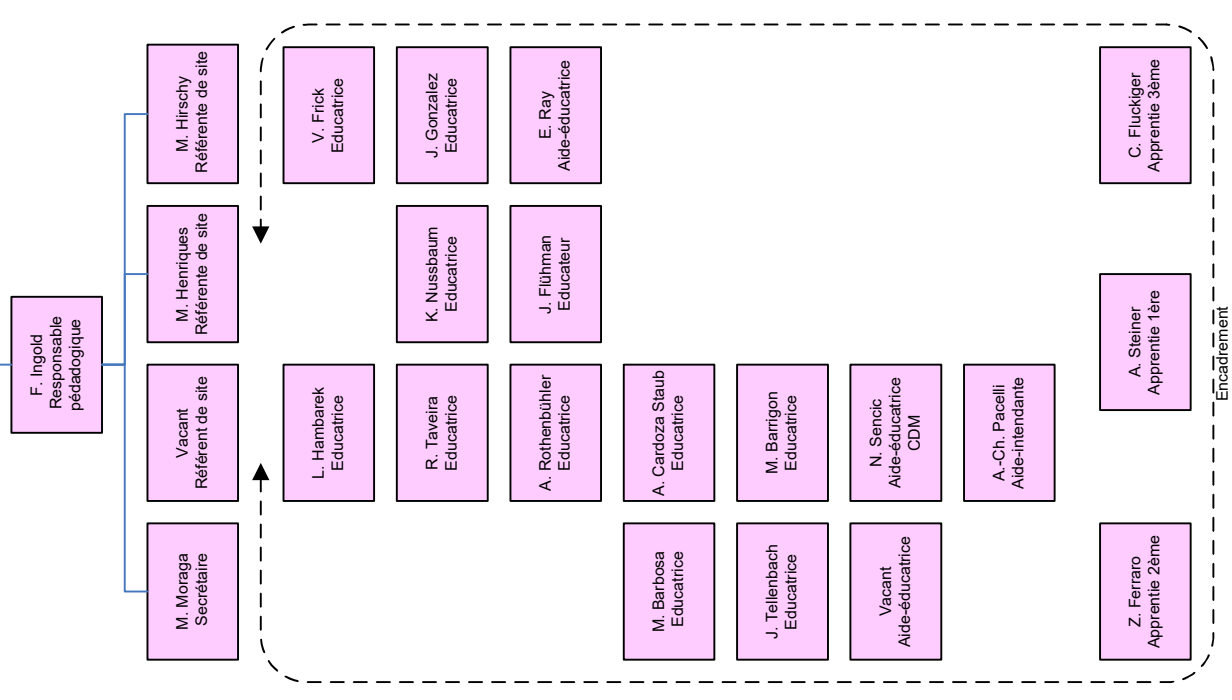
F. Ingold
Responsable pédagogique

M. Hirschy
Référente de site

M. Henriques
Référente de site

Vacant
Référent de site

M. Moraga
Secrétaire

V. Frick
Educatrice

J. Gonzalez
Educatrice

E. Ray
Aide-éducatrice

C. Fluckiger
Apprentie 3ème

K. Nussbaum
Educatrice

J. Flühman
Educateur

A. Steiner
Apprentie 1ère

L. Hambarek
Educatrice

R. Taveira
Educatrice

A. Rothenbühler
Educatrice

A. Cardoza Staub
Educatrice

M. Barrigon
Educatrice

N. Sencic
Aide-éducatrice
CDM

A.-Ch. Pacelli
Aide-intendante

M. Barbosa
Educatrice

J. Tellenbach
Educatrice

Vacant
Aide-éducatrice

Z. Ferraro
Apprentie 2ème

Encadrement